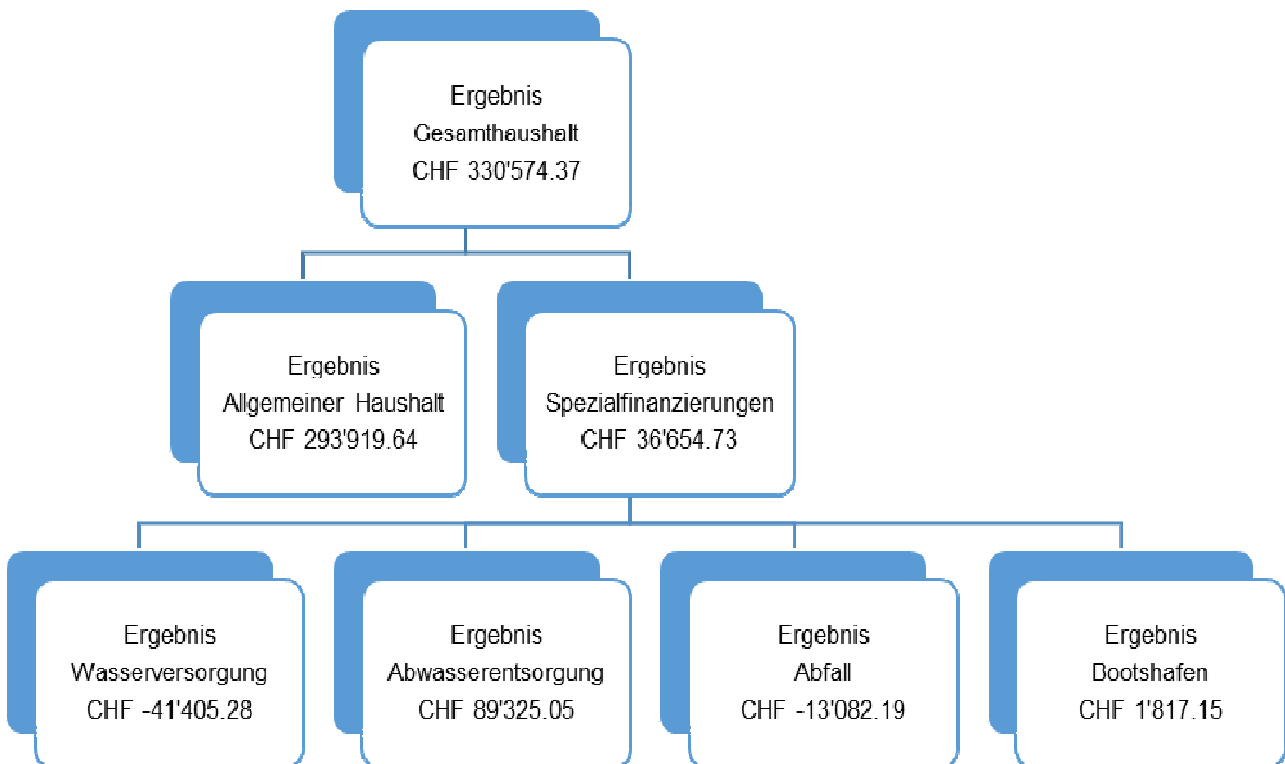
Ergebnis
Gesamthaushalt
CHF 330'574.37

Ergebnis
Allgemeiner Haushalt
CHF 293'919.64

Ergebnis
Spezialfinanzierungen
CHF 36'654.73

Ergebnis
Wasserversorgung
CHF -41'405.28

Ergebnis
Abwasserentsorgung
CHF 89'325.05

Ergebnis
Abfall
CHF -13'082.19

Ergebnis
Bootshafen
CHF 1'817.15